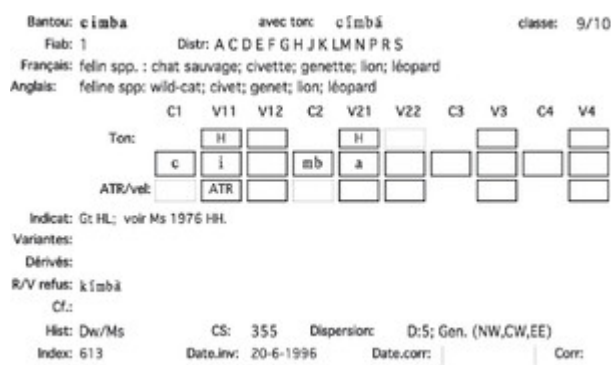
Bantou: cimba avec ton: címbá classe: 9/10
Fiab: 1 Distr: A C D E F G H J K L M N P R S
Français: felin spp. : chat sauvage; civette; genette; lion; léopard
Anglais: feline spp: wild-cat; civet; genet; lion; léopard

| | C1 | V11 | V12 | C2 | V21 | V22 | C3 | V3 | C4 | V4 |
|---|---|---|---|---|---|---|---|---|---|---|
| Ton: | | H | | | H | | | | | |
| | c | i | | mb | a | | | | | |
| ATR/vel: | | ATR | | | | | | | | |

Indicat: Gt HL; voir Ms 1976 HH.
Variantes:
Dérivés:
R/V refus: kímbá
Cf.:
Hist: Dw/Ms CS: 355 Dispersion: D:5; Gen. (NW,CW,EE)
Index: 613 Date.inv: 20-6-1996 Date.corr: Corr: